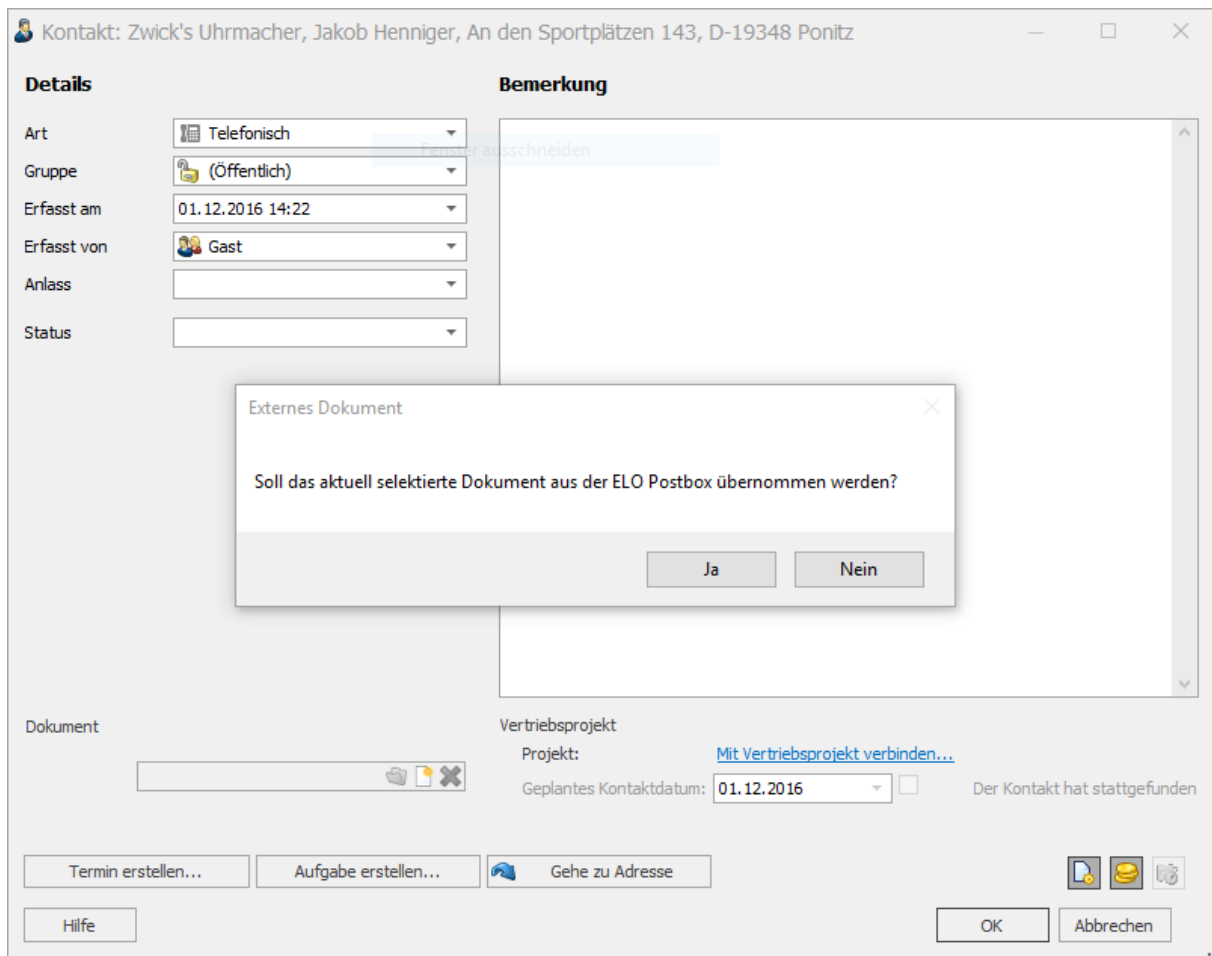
Kontakt: Zwick's Uhrmacher, Jakob Henniger, An den Sportplätzen 143, D-19348 Ponitz

Details

Art Telefonisch
Gruppe (Öffentlich)
Erfasst am 01.12.2016 14:22
Erfasst von Gast
Anlass
Status

Bemerkung

Fenster ausschneiden

Externes Dokument

Soll das aktuell selektierte Dokument aus der ELO Postbox übernommen werden?

Ja Nein

Dokument

Vertriebsprojekt
Projekt: Mit Vertriebsprojekt verbinden...
Geplantes Kontaktdatum: 01.12.2016 Der Kontakt hat stattgefunden

Termin erstellen... Aufgabe erstellen... Gehe zu Adresse

Hilfe OK Abbrechen